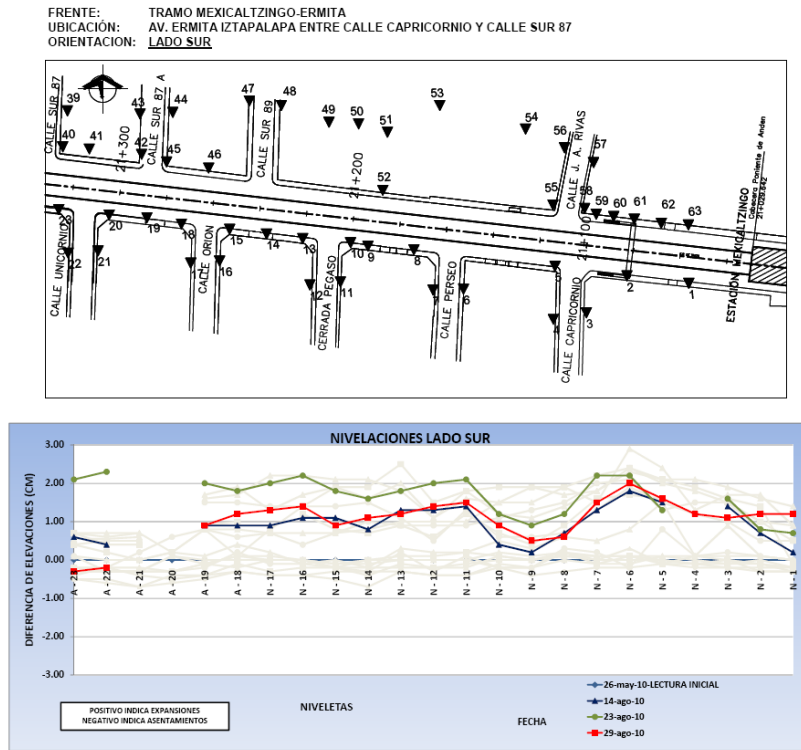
FRENTE: TRAMO MEXICALTZINGO-ERMITA
UBICACIÓN: AV. ERMITA IZTAPALAPA ENTRE CALLE CAPRICORNIO Y CALLE SUR 87
ORIENTACION: LADO SUR

CALLE SUR 87
39
40
41
21+300
43
42
CALLE SUR 87 A
44
45
46
47
CALLE SUR 89
48
49
50
51
21+200
52
53
54
56
CALLE J. A. RIVAS
57
55
58
59
60
61
62
63
Cabecera Poniente de Anden
21+029.642
ESTACION MEXICALTZINGO
22
20
19
18
15
14
13
10
9
8
7
21
CALLE UNICORNIO
17
16
CALLE ORION
12
11
CERRADA PEGASO
6
CALLE PERSEO
5
4
3
CALLE CAPRICORNIO
21+100
2
1

NIVELACIONES LADO SUR

3.00
2.00
1.00
0.00
-1.00
-2.00
-3.00

DIFERENCIA DE ELEVACIONES (CM)

A - 23
A - 22
A - 21
A - 20
A - 19
A - 18
N - 17
N - 16
N - 15
N - 14
N - 13
N - 12
N - 11
N - 10
N - 9
N - 8
N - 7
N - 6
N - 5
N - 4
N - 3
N - 2
N - 1

POSITIVO INDICA EXPANSIONES
NEGATIVO INDICA ASENTAMIENTOS

NIVELETAS

FECHA

26-may-10-LECTURA INICIAL
14-ago-10
23-ago-10
29-ago-10